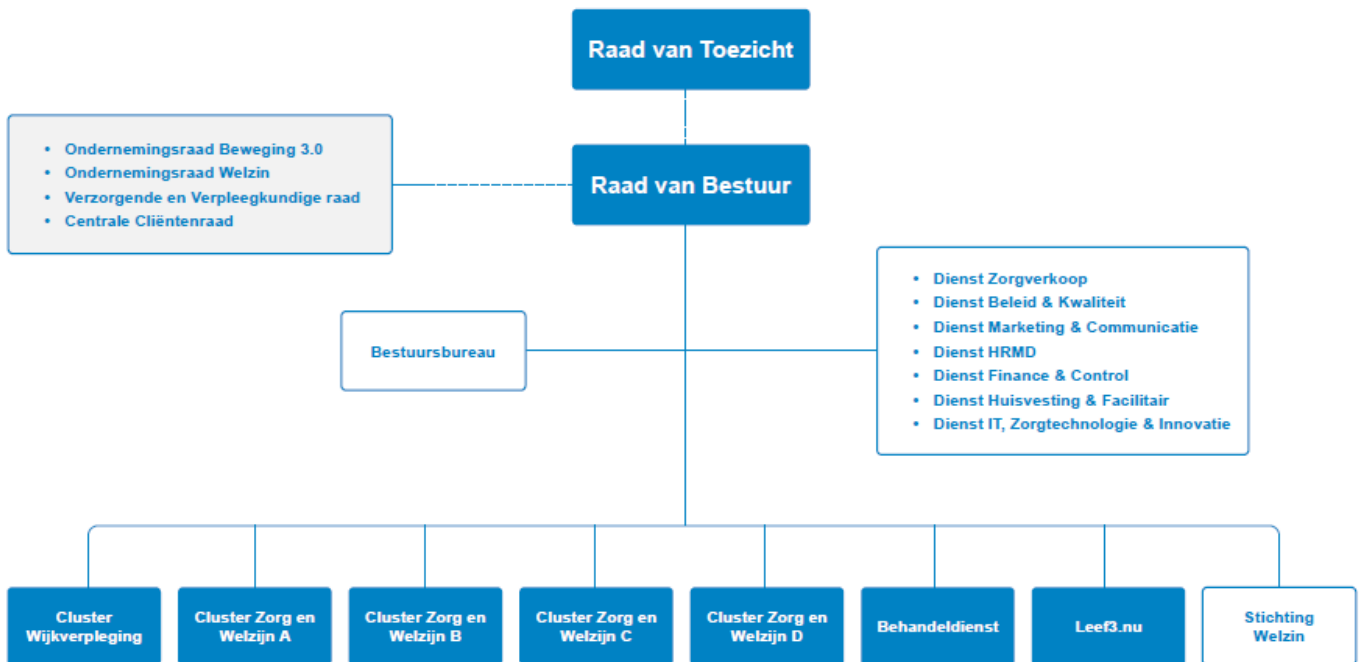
Raad van Toezicht

• Ondernemingsraad Beweging 3.0
• Ondernemingsraad Welzin
• Verzorgende en Verpleegkundige raad
• Centrale Cliëntenraad

Raad van Bestuur

Bestuursbureau

• Dienst Zorgverkoop
• Dienst Beleid & Kwaliteit
• Dienst Marketing & Communicatie
• Dienst HRMD
• Dienst Finance & Control
• Dienst Huisvesting & Facilitair
• Dienst IT, Zorgtechnologie & Innovatie

Cluster Wijkverpleging

Cluster Zorg en Welzijn A

Cluster Zorg en Welzijn B

Cluster Zorg en Welzijn C

Cluster Zorg en Welzijn D

Behandeldienst

Leef3.nu

Stichting Welzin